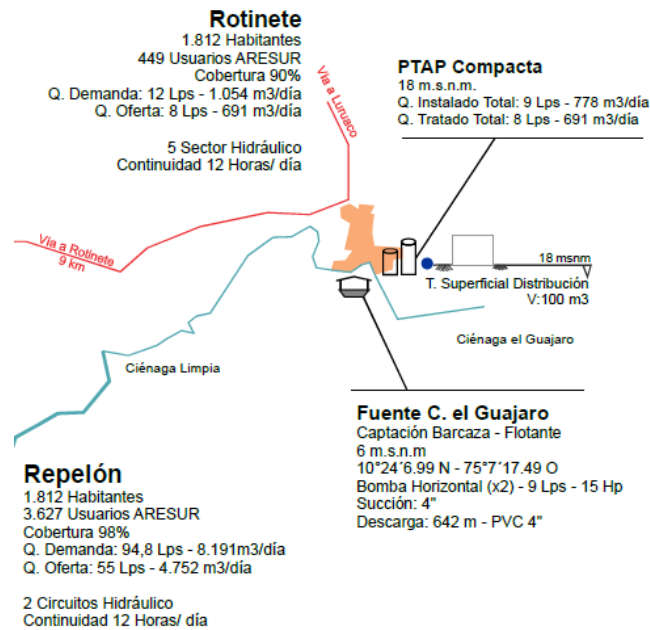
Rotinete
1.812 Habitantes
449 Usuarios ARESUR
Cobertura 90%
Q. Demanda: 12 Lps - 1.054 m3/día
Q. Oferta: 8 Lps - 691 m3/día

5 Sector Hidráulico
Continuidad 12 Horas/ día

Via a Luruaco

PTAP Compacta
18 m.s.n.m.
Q. Instalado Total: 9 Lps - 778 m3/día
Q. Tratado Total: 8 Lps - 691 m3/día

Via a Rotinete
9 km

18 msnm
T. Superficial Distribución
V:100 m3

Ciénaga el Guajaro

Ciénaga Limpia

Fuente C. el Guajaro
Captación Barcaza - Flotante
6 m.s.n.m
10°24´6.99 N - 75°7´17.49 O
Bomba Horizontal (x2) - 9 Lps - 15 Hp
Succión: 4"
Descarga: 642 m - PVC 4"

Repelón
1.812 Habitantes
3.627 Usuarios ARESUR
Cobertura 98%
Q. Demanda: 94,8 Lps - 8.191m3/día
Q. Oferta: 55 Lps - 4.752 m3/día

2 Circuitos Hidráulico
Continuidad 12 Horas/ día